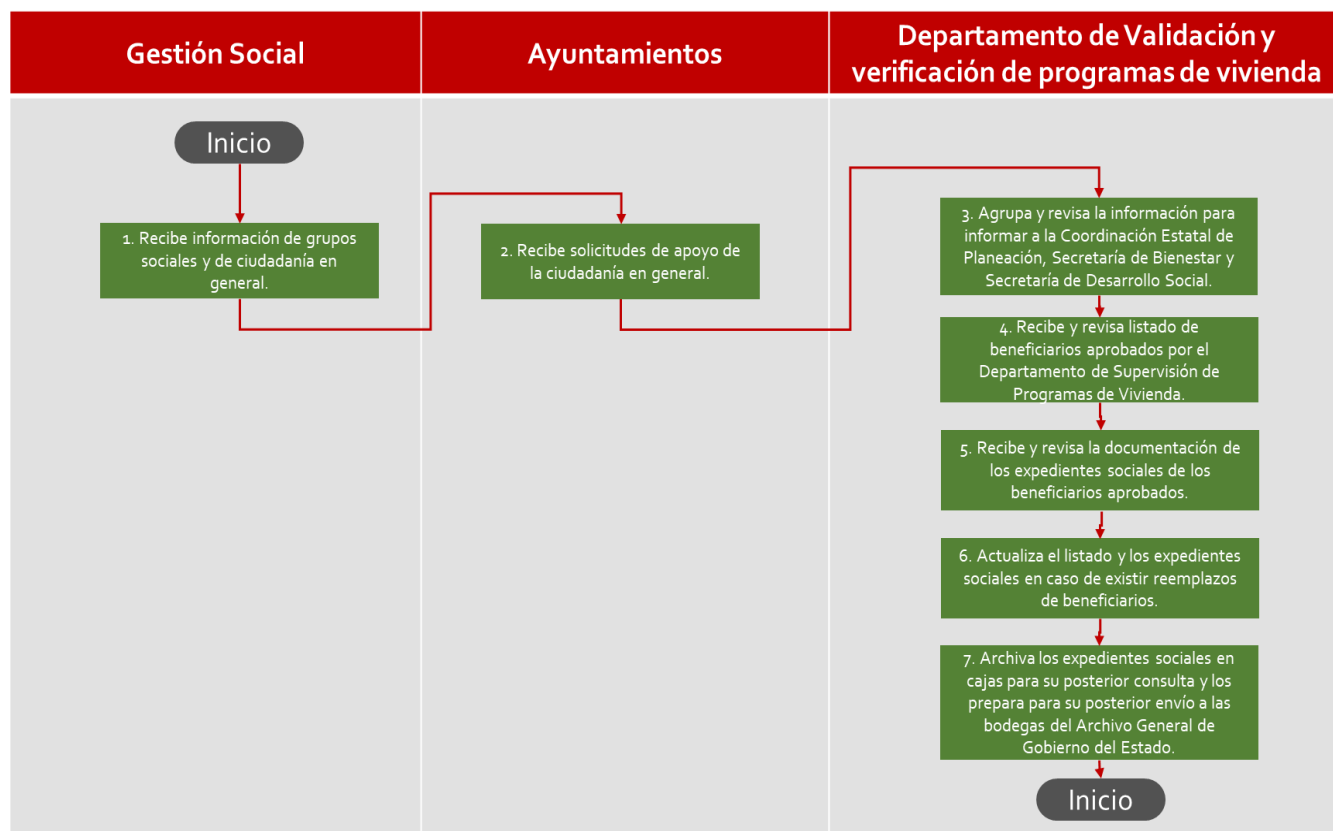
| Gestión Social | Ayuntamientos | Departamento de Validación y verificación de programas de vivienda |
|---|---|---|

Inicio

1. Recibe información de grupos sociales y de ciudadanía en general.

2. Recibe solicitudes de apoyo de la ciudadanía en general.

3. Agrupa y revisa la información para informar a la Coordinación Estatal de Planeación, Secretaría de Bienestar y Secretaría de Desarrollo Social.

4. Recibe y revisa listado de beneficiarios aprobados por el Departamento de Supervisión de Programas de Vivienda.

5. Recibe y revisa la documentación de los expedientes sociales de los beneficiarios aprobados.

6. Actualiza el listado y los expedientes sociales en caso de existir reemplazos de beneficiarios.

7. Archiva los expedientes sociales en cajas para su posterior consulta y los prepara para su posterior envío a las bodegas del Archivo General de Gobierno del Estado.

Inicio